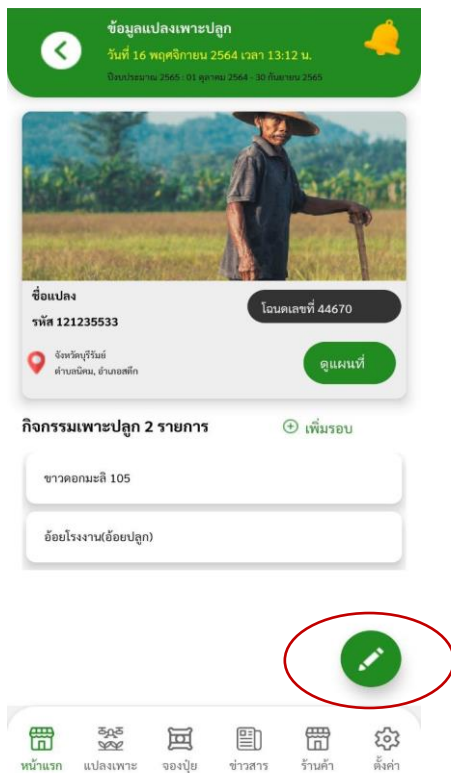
ข้อมูลแปลงเพาะปลูก
วันที่ 16 พฤศจิกายน 2564 เวลา 13:12 น.
ปีงบประมาณ 2565 : 01 ตุลาคม 2564 - 30 กันยายน 2565

ชื่อแปลง
รหัส 121235533
โฉนดเลขที่ 44670
จังหวัดบุรีรัมย์
ตำบลนิคม, อำเภอสตึก
ดูแผนที่

กิจกรรมเพาะปลูก 2 รายการ
เพิ่มรอบ

ขาวดอกมะลิ 105

อ้อยโรงงาน(อ้อยปลูก)

หน้าแรก
แปลงเพาะ
จองปุ๋ย
ข่าวสาร
ร้านค้า
ตั้งค่า